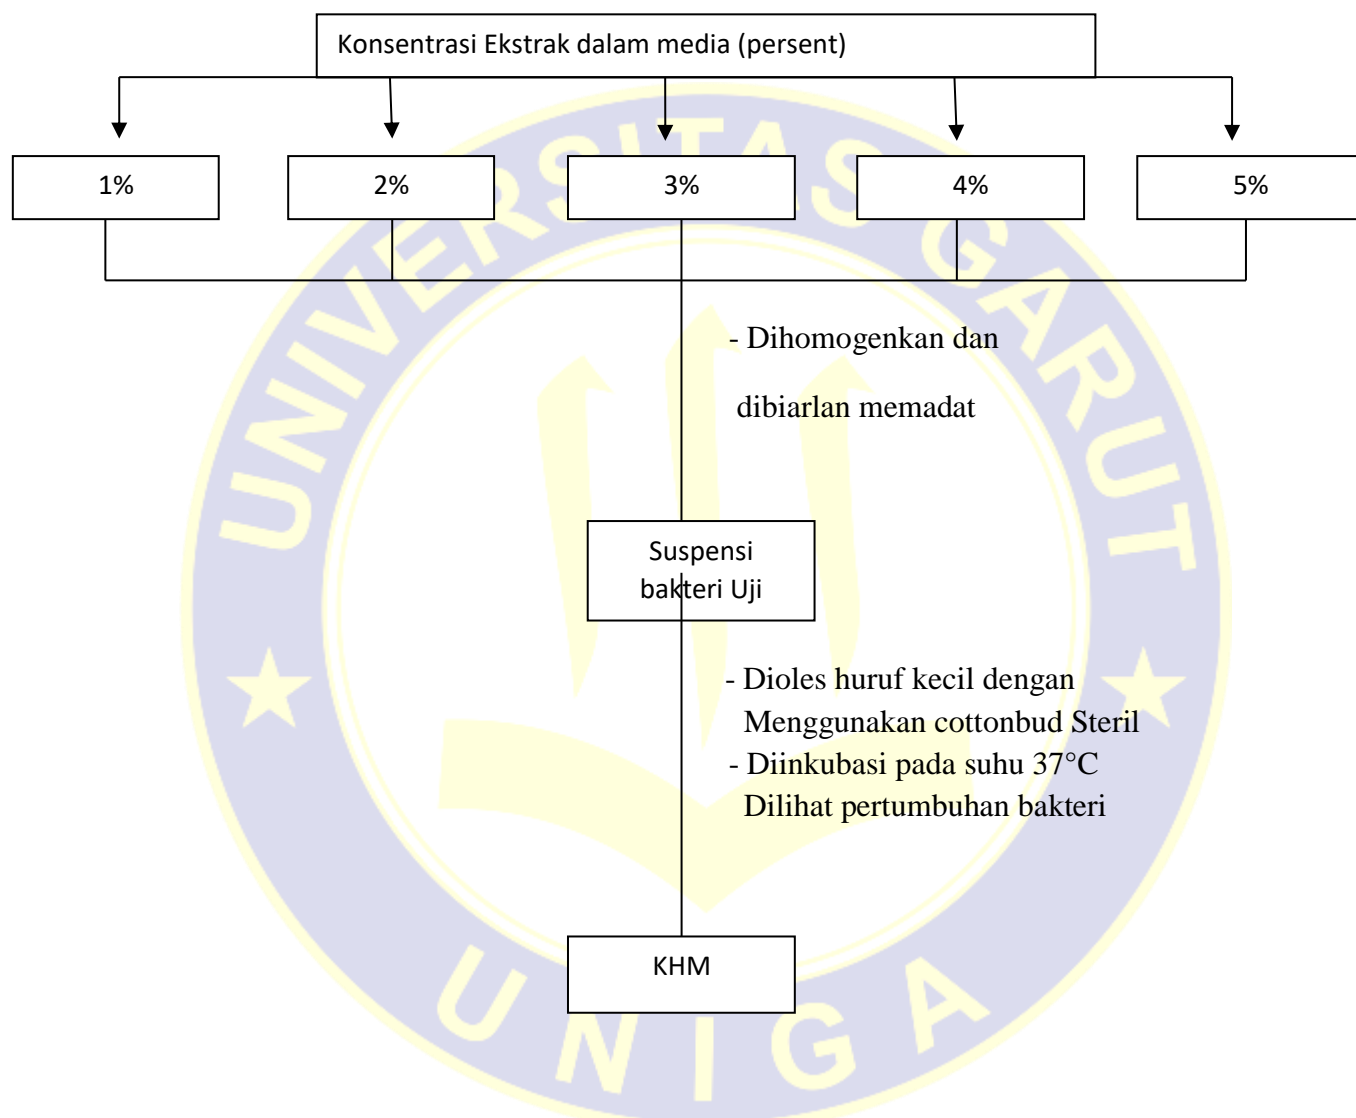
Konsentrasi Ekstrak dalam media (persent)

1%

2%

3%

4%

5%

- Dihomogenkan dan dibiarlan memadat

Suspensi bakteri Uji

- Dioles huruf kecil dengan Menggunakan cottonbud Steril
- Diinkubasi pada suhu 37°C Dilihat pertumbuhan bakteri

KHM

UNIVERSITAS GARUT

UNIGA